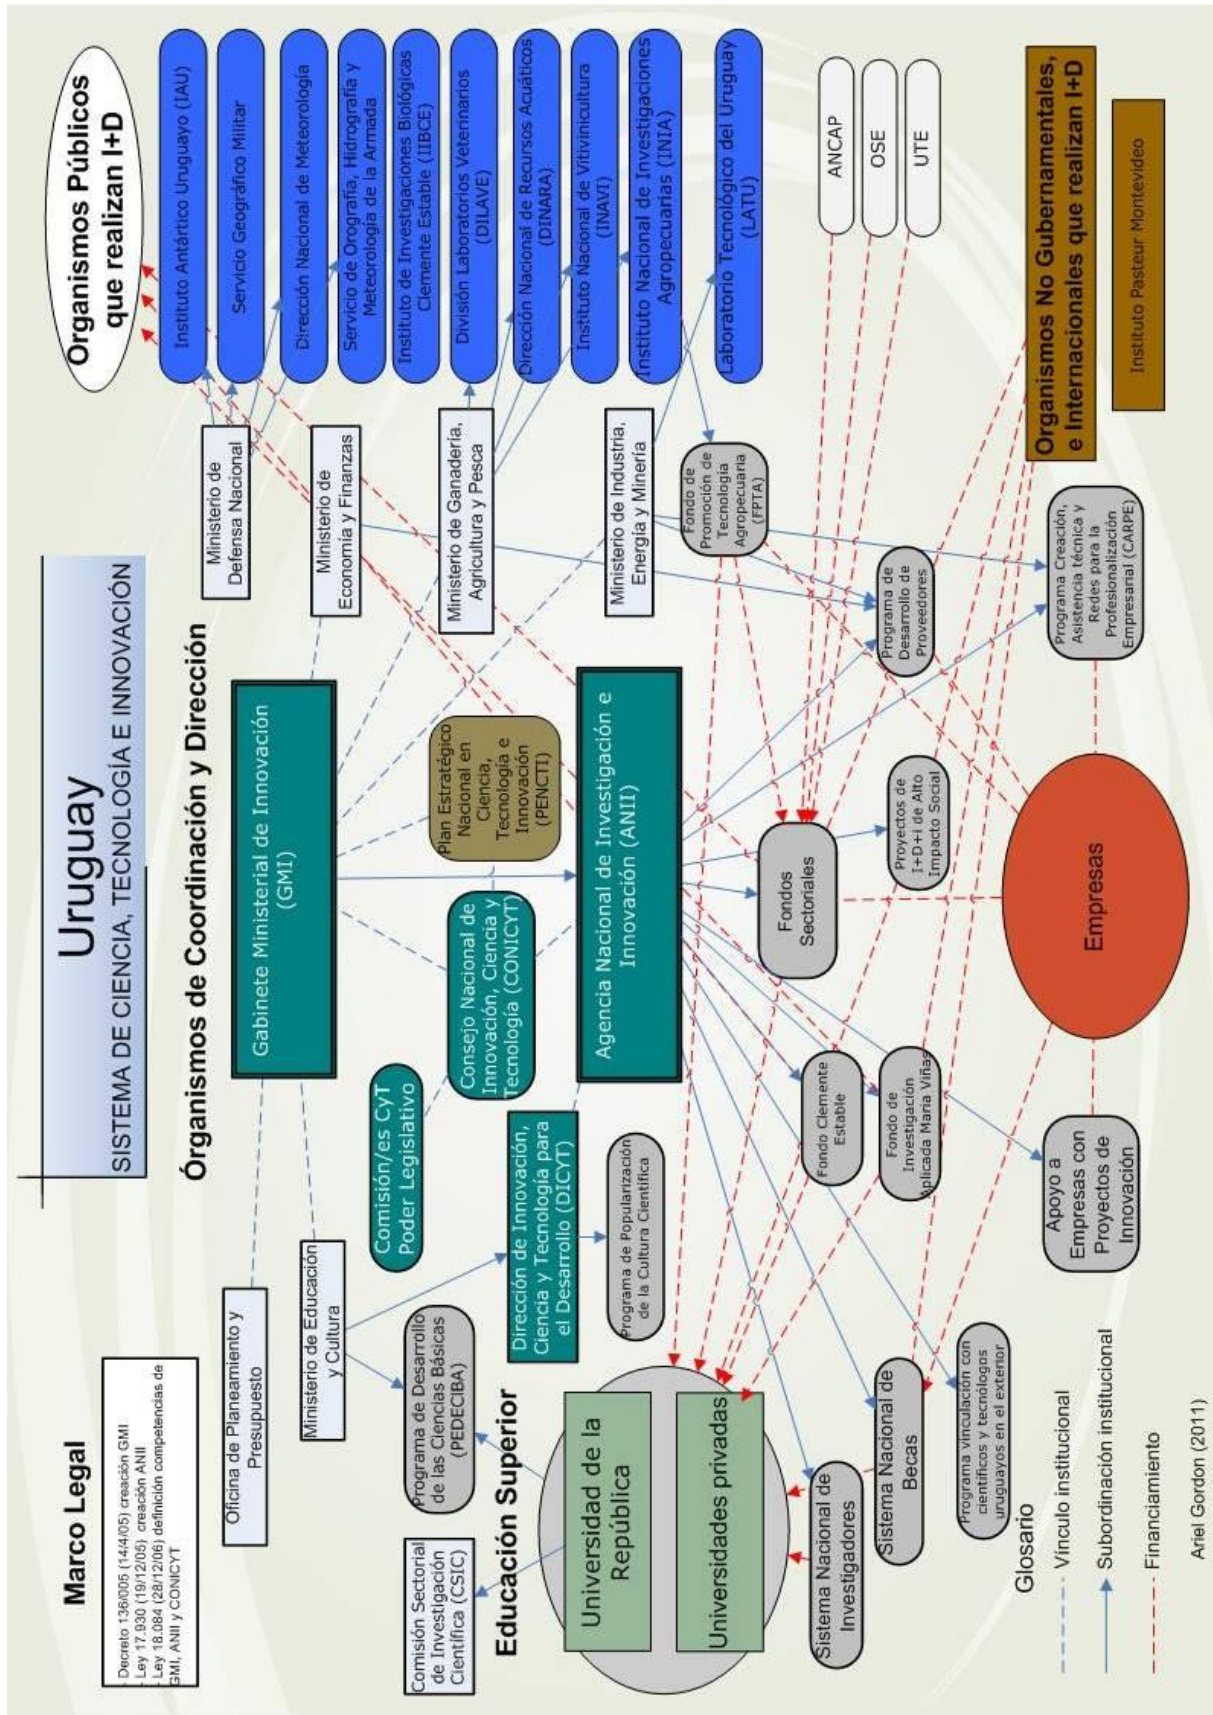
Uruguay
SISTEMA DE CIENCIA, TECNOLOGÍA E INNOVACIÓN

Marco Legal
- Decreto 136/005 (14/4/05) creación GMI
- Ley 17.930 (19/12/05) creación ANII
- Ley 18.084 (28/12/06) definición competencias de GMI, ANII y CONICYT

Órganismos de Coordinación y Dirección

Organismos Públicos que realizan I+D

Instituto Antártico Uruguayo (IAU)
Servicio Geográfico Militar
Dirección Nacional de Meteorología
Servicio de Orografía, Hidrografía y Meteorología de la Armada
Instituto de Investigaciones Biológicas Clemente Estable (IIBCE)
División Laboratorios Veterinarios (DILAVE)
Dirección Nacional de Recursos Acuáticos (DINARA)
Instituto Nacional de Vitivinicultura (INAVI)
Instituto Nacional de Investigaciones Agropecuarias (INIA)
Laboratorio Tecnológico del Uruguay (LATU)

ANCAP
OSE
UTE

Organismos No Gubernamentales, e Internacionales que realizan I+D
Instituto Pasteur Montevideo

Ministerio de Defensa Nacional
Ministerio de Economía y Finanzas
Ministerio de Ganadería, Agricultura y Pesca
Ministerio de Industria, Energía y Minería
Oficina de Planeamiento y Presupuesto
Ministerio de Educación y Cultura

Gabinete Ministerial de Innovación (GMI)
Plan Estratégico Nacional en Ciencia, Tecnología e Innovación (PENCTI)
Consejo Nacional de Innovación, Ciencia y Tecnología (CONICYT)
Comisión/es CyT Poder Legislativo
Agencia Nacional de Investigación e Innovación (ANII)
Dirección de Innovación, Ciencia y Tecnología para el Desarrollo (DICYT)
Programa de Popularización de la Cultura Científica

Fondo de Promoción de Tecnología Agropecuaria (FPTA)
Programa de Desarrollo de Proveedores
Programa Creación, Asistencia técnica y Redes para la Profesionalización Empresarial (CARPE)
Proyectos de I+D+i de Alto Impacto Social
Fondos Sectoriales
Fondo Clemente Estable
Fondo de Investigación Aplicada María Viñas
Apoyo a Empresas con Proyectos de Innovación
Empresas

Educación Superior
Comisión Sectorial de Investigación Científica (CSIC)
Programa de Desarrollo de las Ciencias Básicas (PEDECIBA)
Universidad de la República
Universidades privadas
Sistema Nacional de Investigadores
Sistema Nacional de Becas
Programa vinculación con científicos y tecnólogos uruguayos en el exterior

Glosario
Vínculo institucional
Subordinación institucional
Financiamiento

Ariel Gordon (2011)